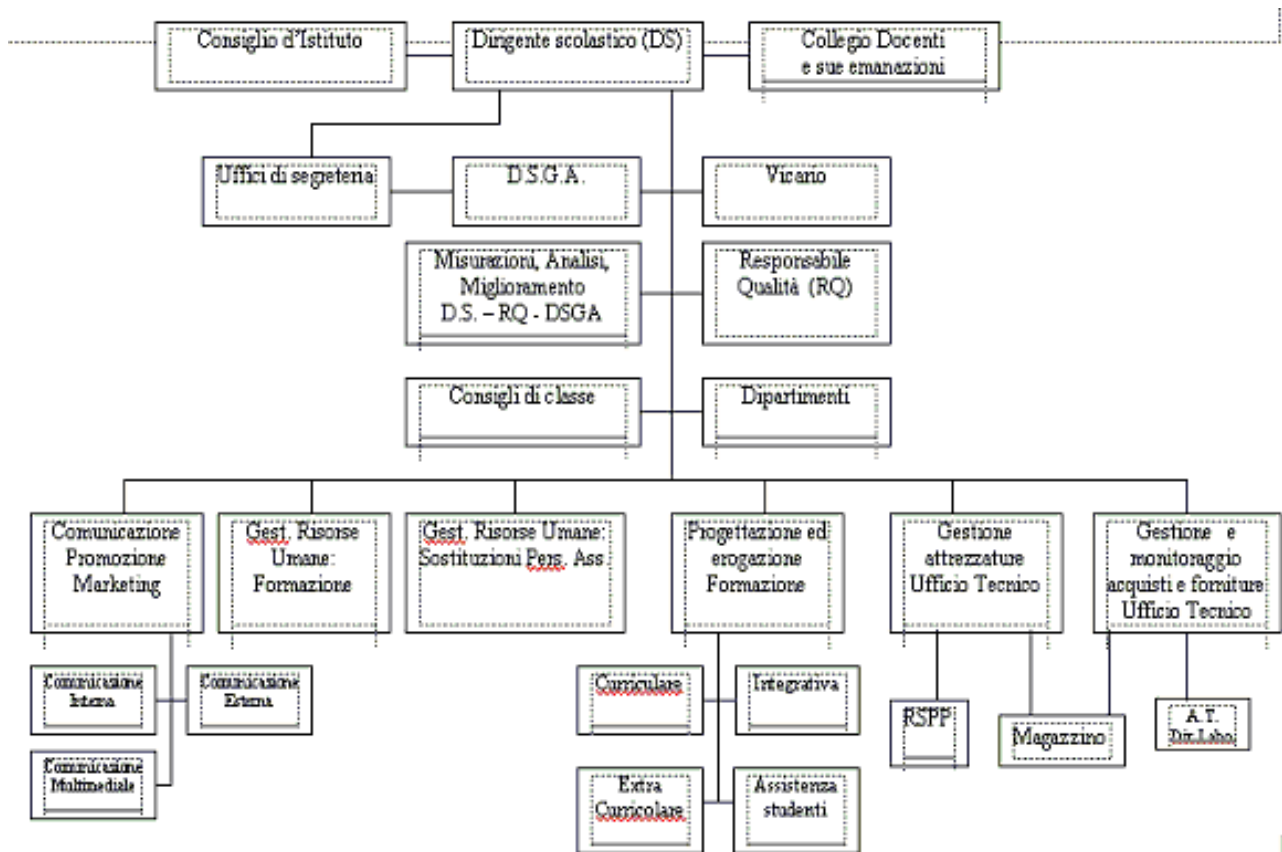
Consiglio d'Istituto

Dirigente scolastico (DS)

Collegio Docenti e sue emanazioni

Uffici di segreteria

D.S.G.A.

Vicario

Misurazioni, Analisi, Miglioramento D.S. – RQ - DSGA

Responsabile Qualità (RQ)

Consigli di classe

Dipartimenti

Comunicazione Promozione Marketing

Gest. Risorse Umane: Formazione

Gest. Risorse Umane: Sostituzioni Pers. Ass.

Progettazione ed erogazione Formazione

Gestione attrezzature Ufficio Tecnico

Gestione e monitoraggio acquisti e forniture Ufficio Tecnico

Comunicazione Interna

Comunicazione Esterna

Comunicazione Multimediale

Curricolare

Integrativa

Extra Curricolare

Assistenza studenti

RSPP

Magazzino

A.T. Dir.Labo